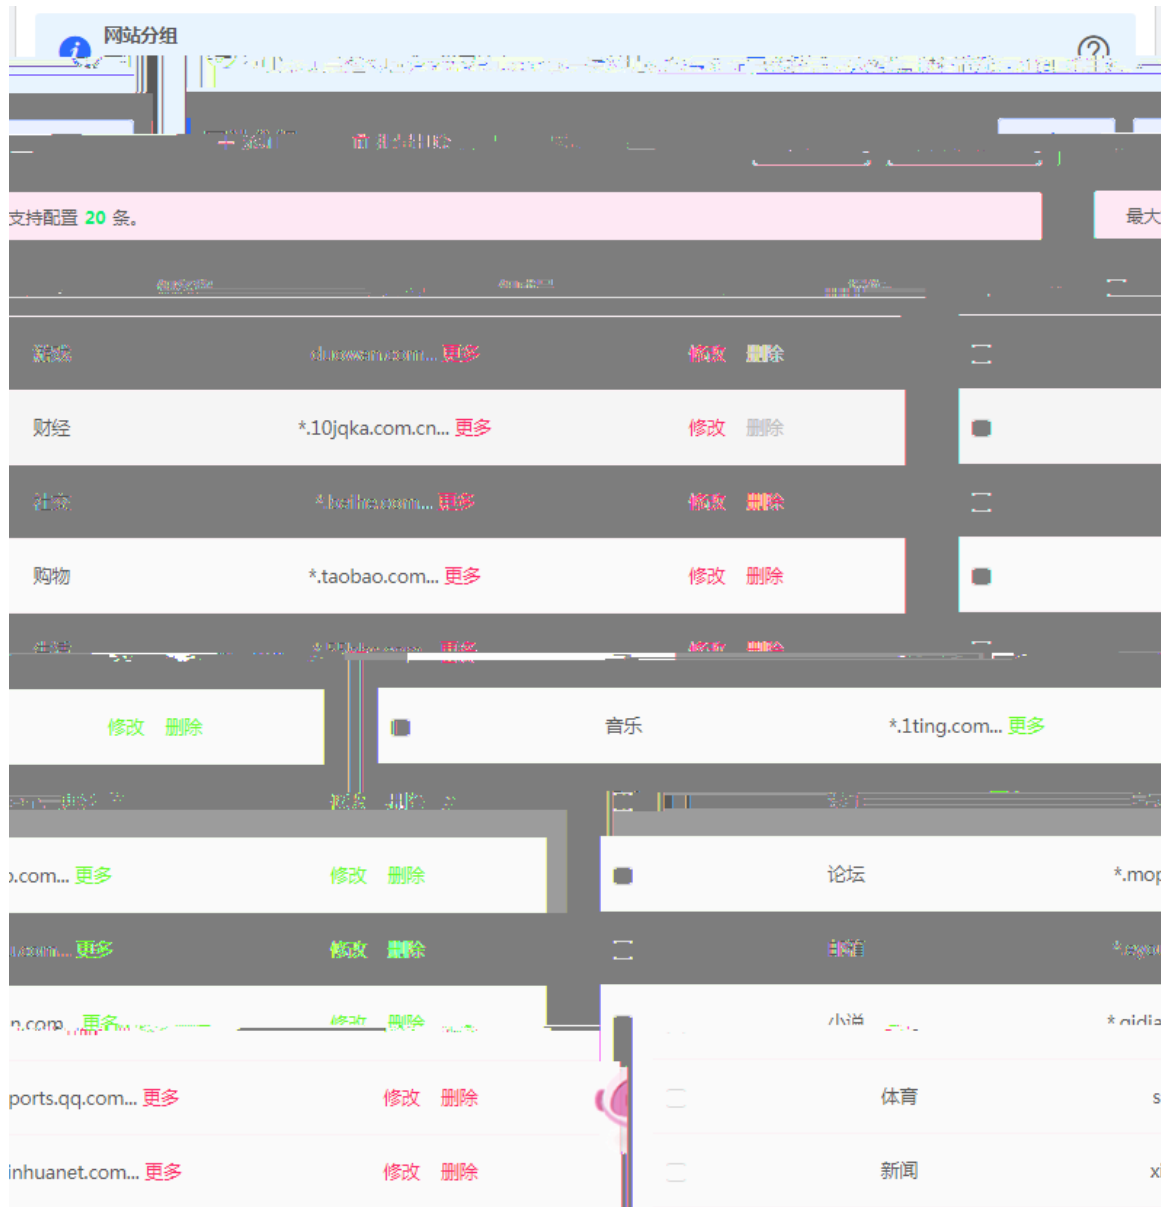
网站分组

支持配置 20 条。

最大

财经 *.10jqka.com.cn... 更多 修改 删除

购物 *.taobao.com... 更多 修改 删除

修改 删除

音乐 *.1ting.com... 更多

.com... 更多 修改 删除

论坛 *.mop

.com... 更多 修改 删除

n.com... 更多 修改 删除

小说 *.qidia

ports.qq.com... 更多 修改 删除

体育 s

inhuanet.com... 更多 修改 删除

新闻 x